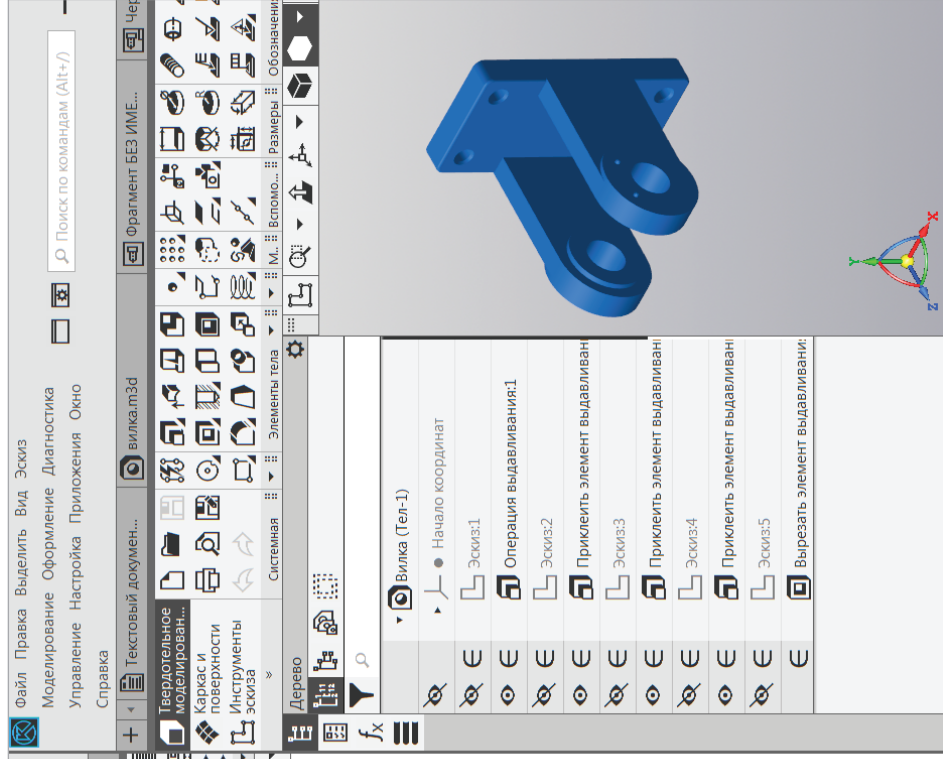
Файл Правка Выделить Вид Эскиз Моделирование Оформление Диагностика Управление Настройка Приложения Окно Справка

Поиск по командам (Alt+/)

Текстовый докумен...
вилка.m3d
Фрагмент БЕЗ ИМЕ...
Чер

Твердотельное моделирован...
Каркас и поверхности
Инструменты эскиза

Системная
Элементы тела
М...
Вспомо...
Размеры
Обозначени

Дерево

Вилка (Тел-1)
Начало координат
Эскиз:1
Операция выдавливания:1
Эскиз:2
Приклеить элемент выдавлива
Эскиз:3
Приклеить элемент выдавлива
Эскиз:4
Приклеить элемент выдавлива
Эскиз:5
Вырезать элемент выдавливани

X
Y
Z